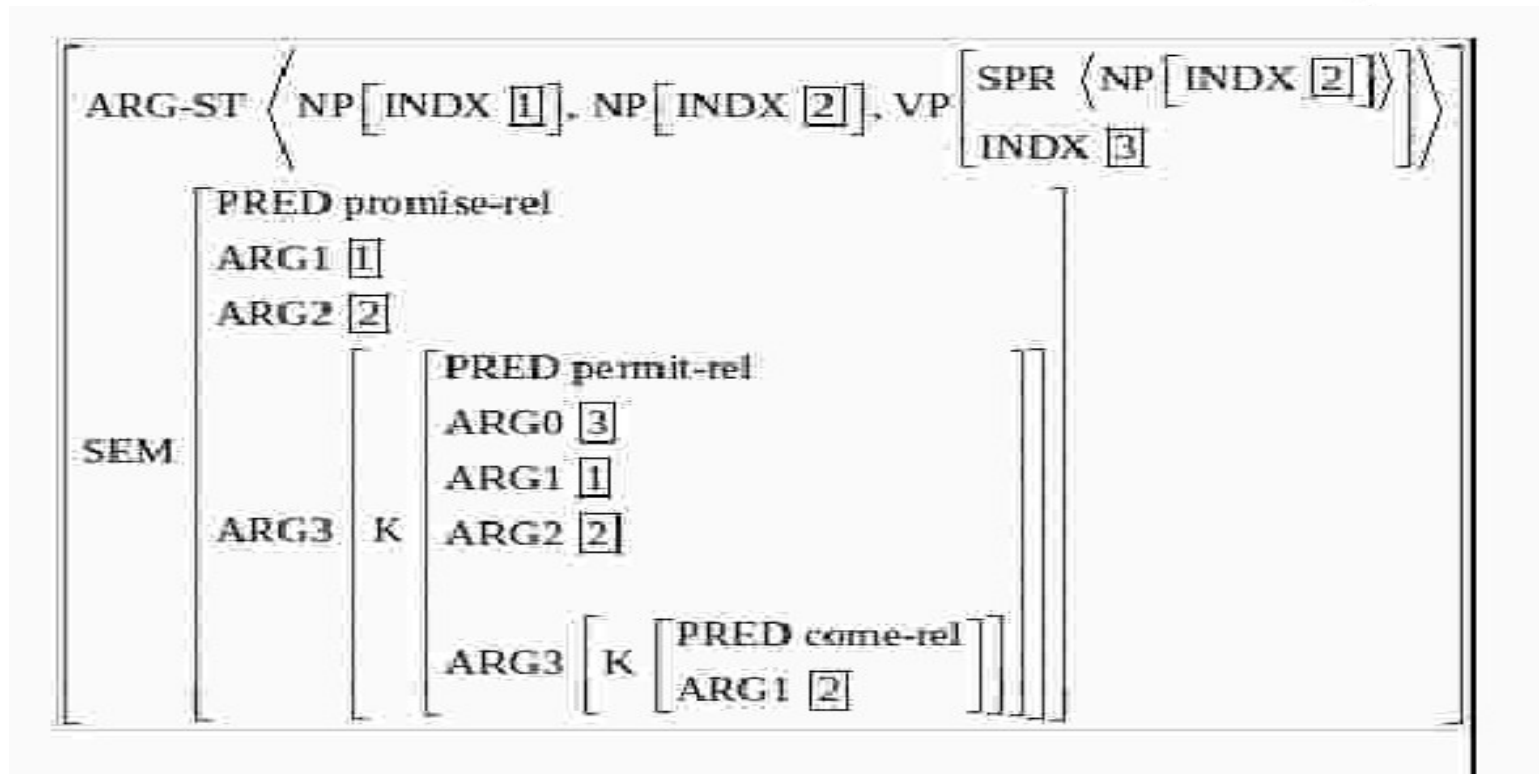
ARG-ST ⟨NP[INDX $\boxed{1}$], NP[INDX $\boxed{2}$], VP[SPR ⟨NP[INDX $\boxed{2}$]⟩ INDX $\boxed{3}$]⟩

SEM
PRED promise-rel
ARG1 $\boxed{1}$
ARG2 $\boxed{2}$
ARG3 K
PRED permit-rel
ARG0 $\boxed{3}$
ARG1 $\boxed{1}$
ARG2 $\boxed{2}$
ARG3 K
PRED come-rel
ARG1 $\boxed{2}$